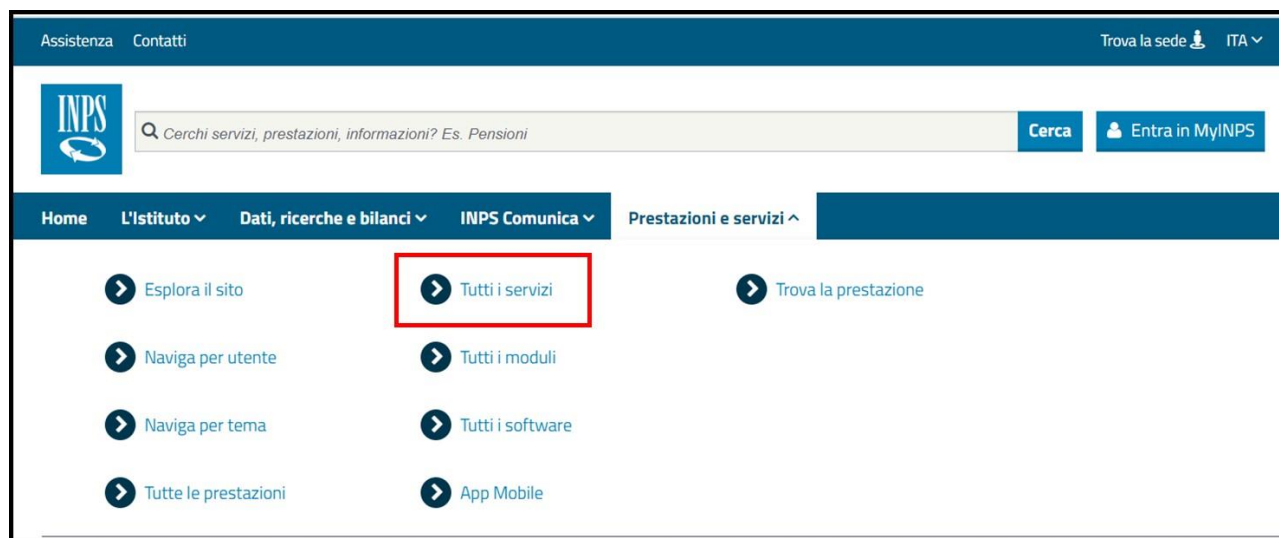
Assistenza Contatti

Trova la sede ITA

INPS

Cerchi servizi, prestazioni, informazioni? Es. Pensioni

Cerca

Entra in MyINPS

Home L'Istituto Dati, ricerche e bilanci INPS Comunica Prestazioni e servizi

Esplora il sito

Naviga per utente

Naviga per tema

Tutte le prestazioni

Tutti i servizi

Tutti i moduli

Tutti i software

App Mobile

Trova la prestazione